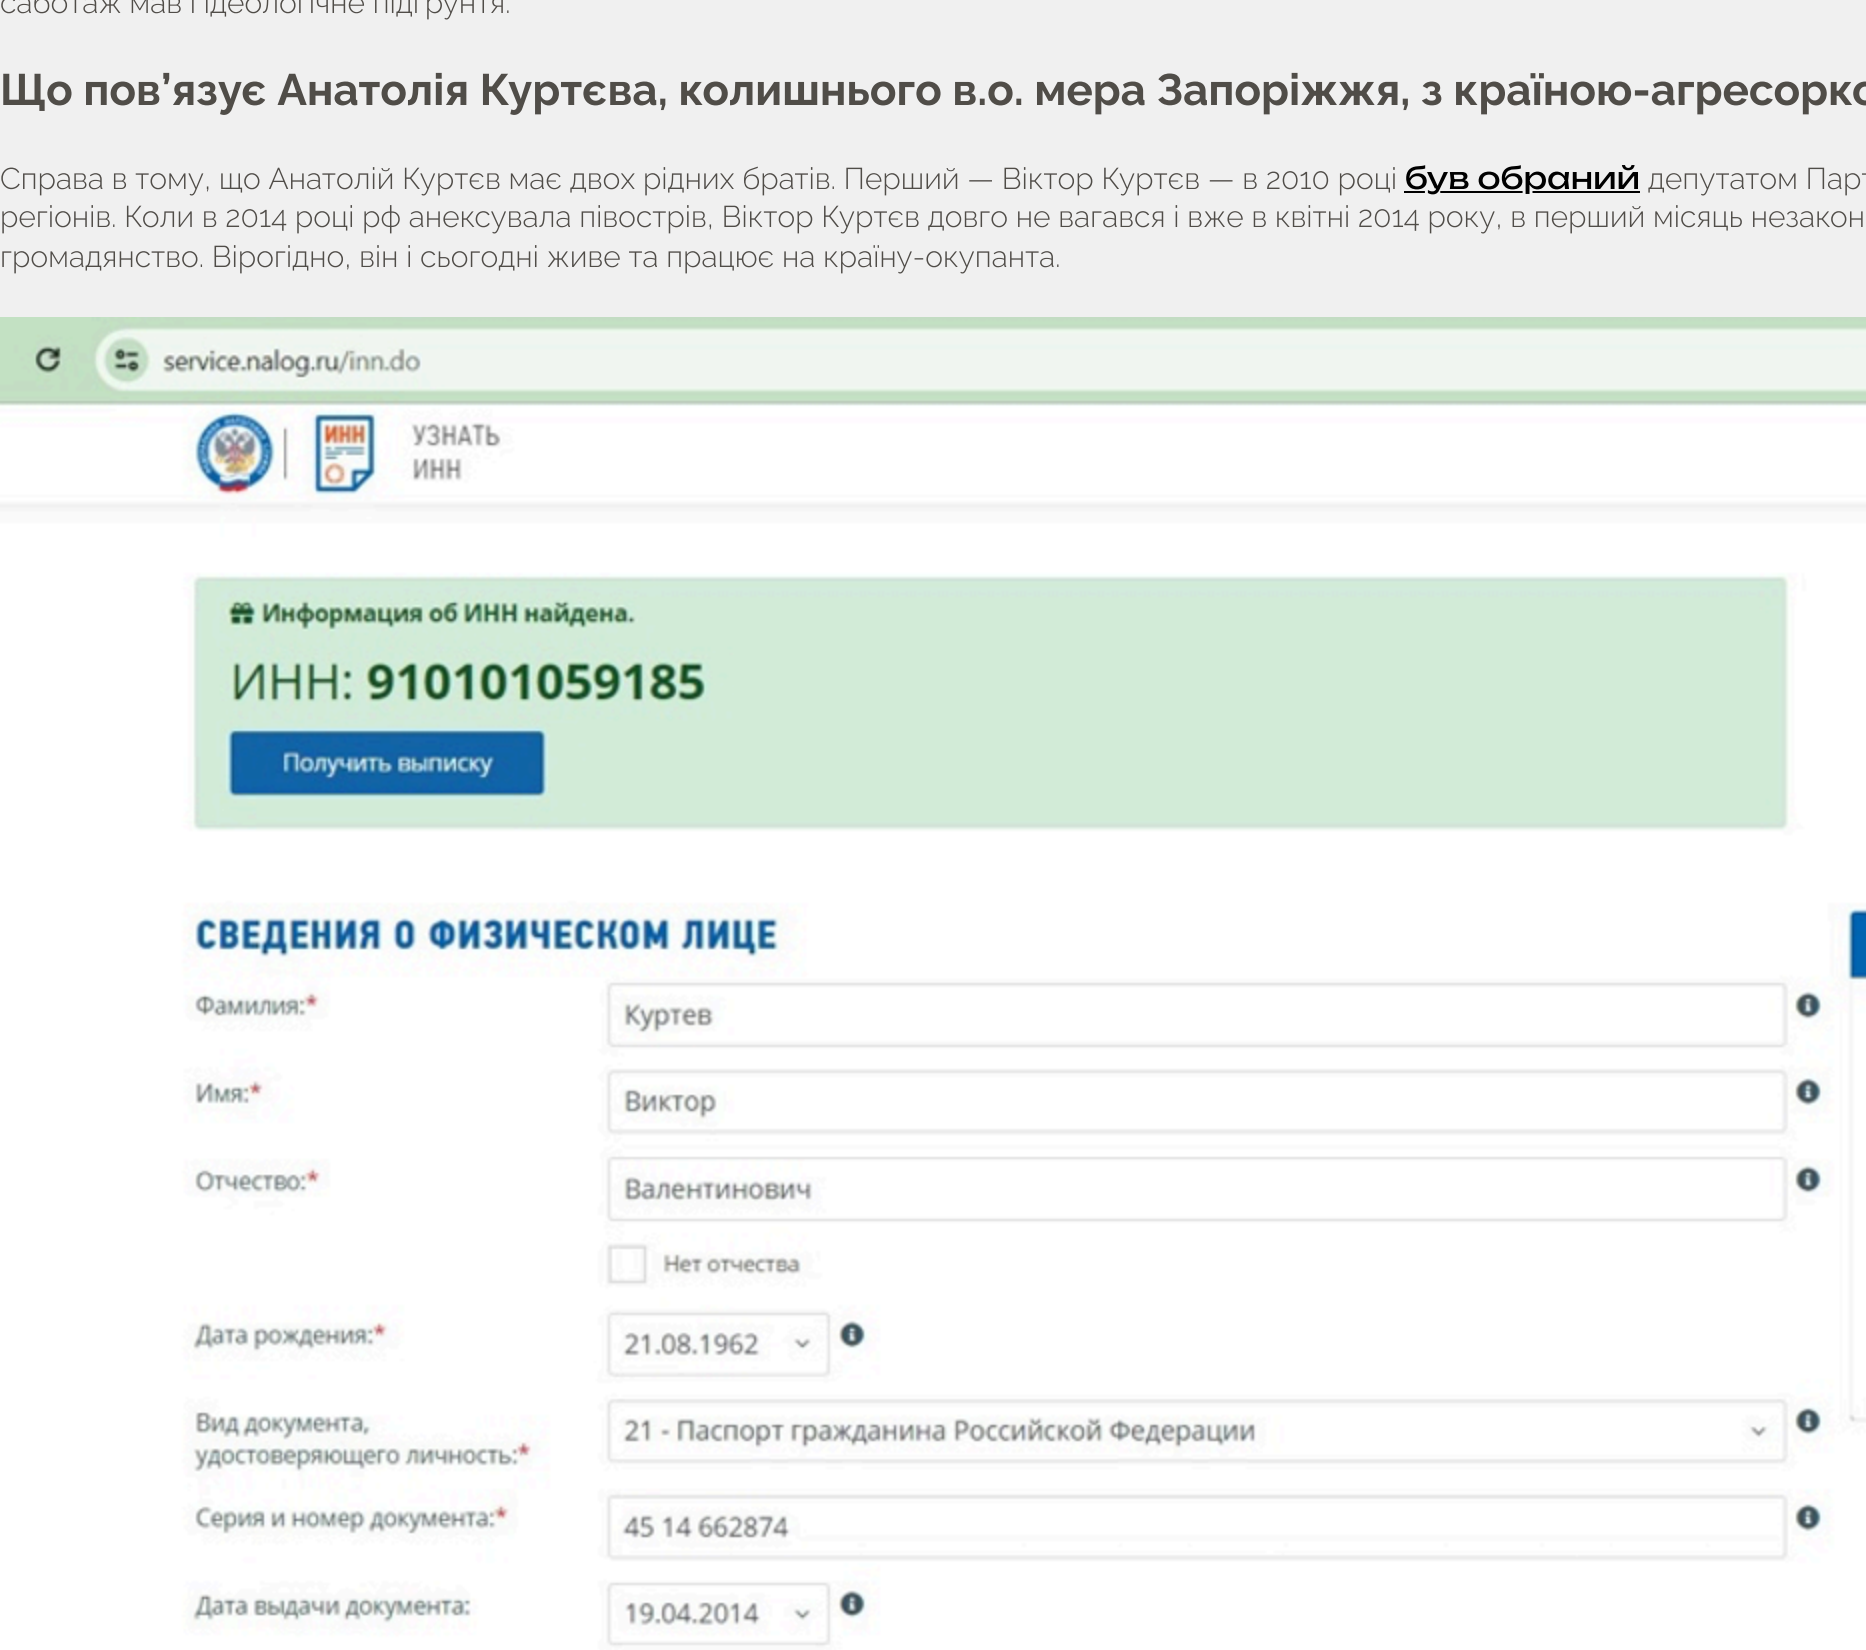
саботаж мав і ідеологічне підґрунтя.

Що пов'язує Анатолія Куртєва, колишнього в.о. мера Запоріжжя, з країною-агресорко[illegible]

Справа в тому, що Анатолій Куртєв має двох рідних братів. Перший — Віктор Куртєв — в 2010 році був обраний депутатом Пар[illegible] регіонів. Коли в 2014 році рф анексувала півострів, Віктор Куртєв довго не вагався і вже в квітні 2014 року, в перший місяць незакон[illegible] громадянство. Вірогідно, він і сьогодні живе та працює на країну-окупанта.

service.nalog.ru/inn.do

ИНН

УЗНАТЬ ИНН

Информация об ИНН найдена.

ИНН: 910101059185

Получить выписку

СВЕДЕНИЯ О ФИЗИЧЕСКОМ ЛИЦЕ

Фамилия:* Куртев

Имя:* Виктор

Отчество:* Валентинович

Нет отчества

Дата рождения:* 21.08.1962

Вид документа, удостоверяющего личность:* 21 - Паспорт гражданина Российской Федерации

Серия и номер документа:* 45 14 662874

Дата выдачи документа: 19.04.2014